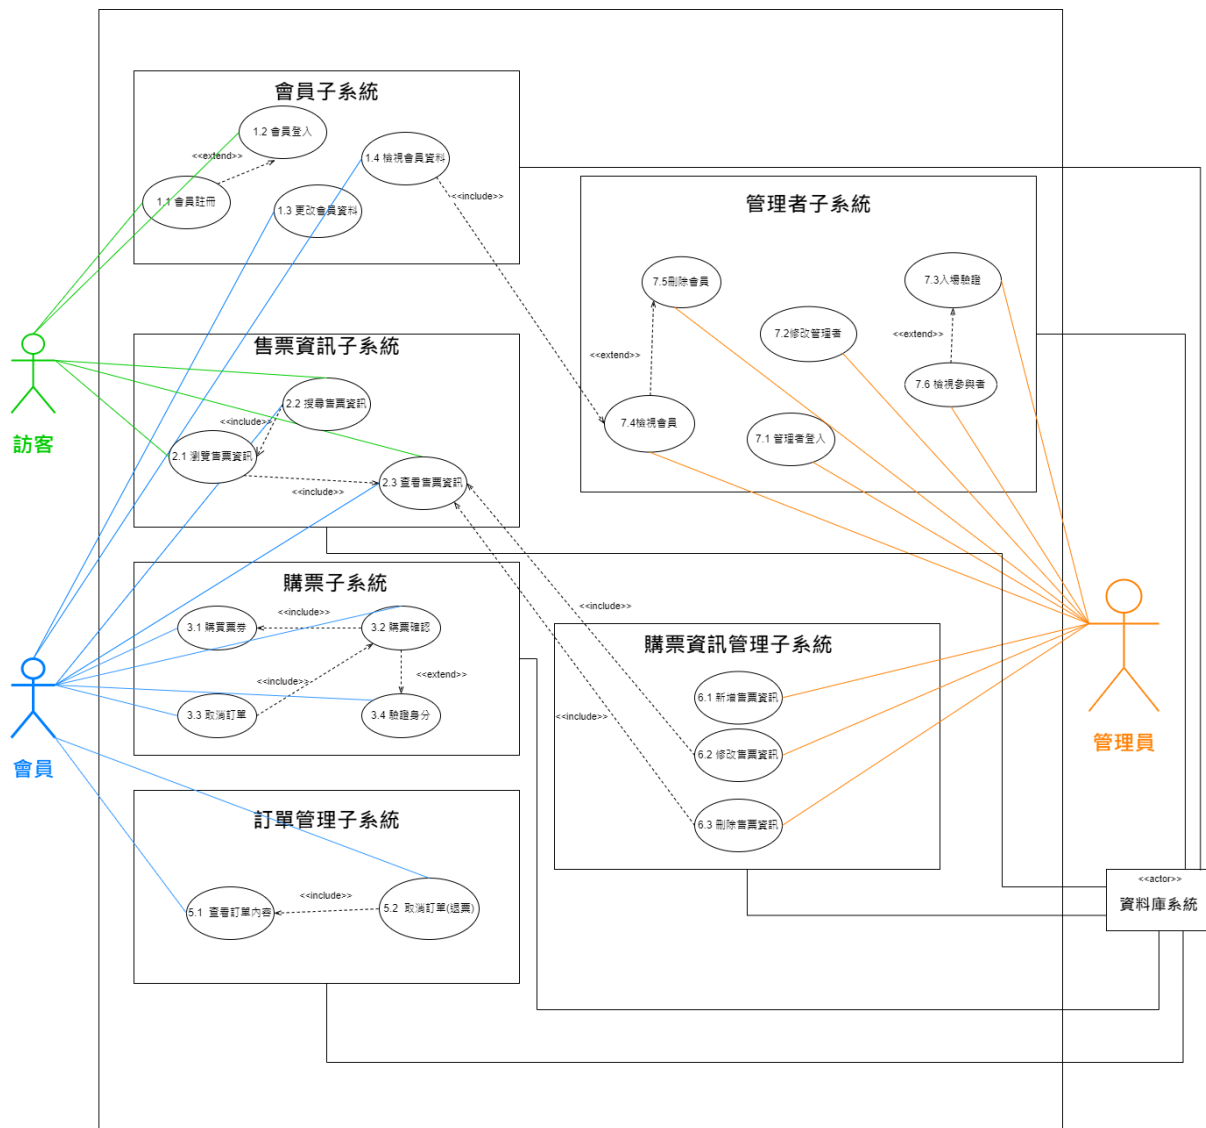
會員子系統

1.2 會員登入

<<extend>>

1.1 會員註冊

1.4 檢視會員資料

1.3 更改會員資料

<<include>>

管理者子系統

7.5刪除會員

7.3入場驗證

7.2修改管理者

<<extend>>

<<extend>>

7.6 檢視參與者

7.4檢視會員

7.1 管理者登入

售票資訊子系統

2.2 搜尋售票資訊

<<include>>

2.1 瀏覽售票資訊

2.3 查看售票資訊

<<include>>

訪客

購票子系統

<<include>>

3.1 購買票券

3.2 購票確認

<<include>>

<<extend>>

3.3 取消訂單

3.4 驗證身分

<<include>>

購票資訊管理子系統

6.1 新增售票資訊

<<include>>

6.2 修改售票資訊

6.3 刪除售票資訊

會員

管理員

訂單管理子系統

<<include>>

5.1 查看訂單內容

5.2 取消訂單(退票)

<<actor>>
資料庫系統